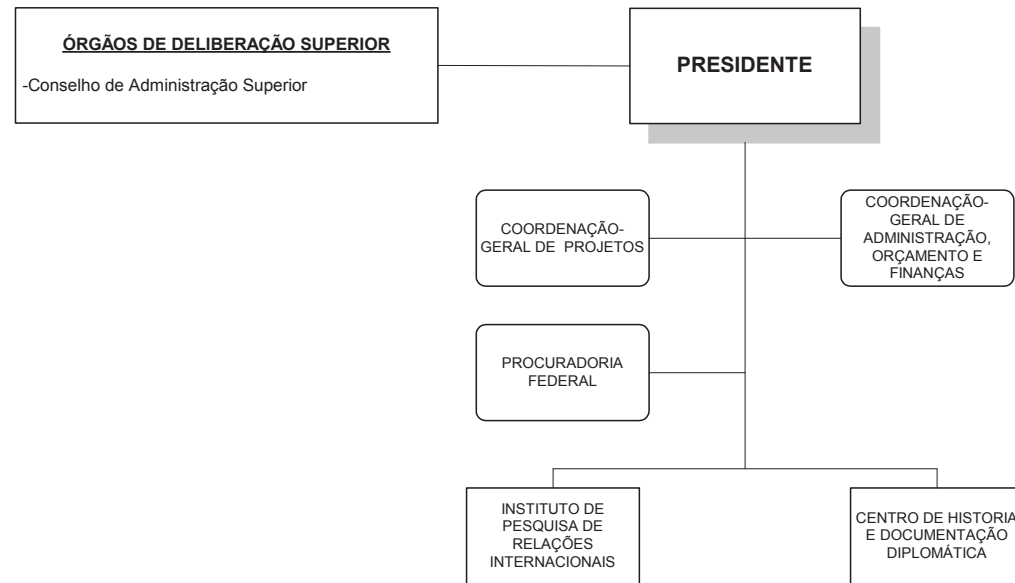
ÓRGÃOS DE DELIBERAÇÃO SUPERIOR

-Conselho de Administração Superior

PRESIDENTE

COORDENAÇÃO-GERAL DE PROJETOS

COORDENAÇÃO-GERAL DE ADMINISTRAÇÃO, ORÇAMENTO E FINANÇAS

PROCURADORIA FEDERAL

INSTITUTO DE PESQUISA DE RELAÇÕES INTERNACIONAIS

CENTRO DE HISTORIA E DOCUMENTAÇÃO DIPLOMÁTICA